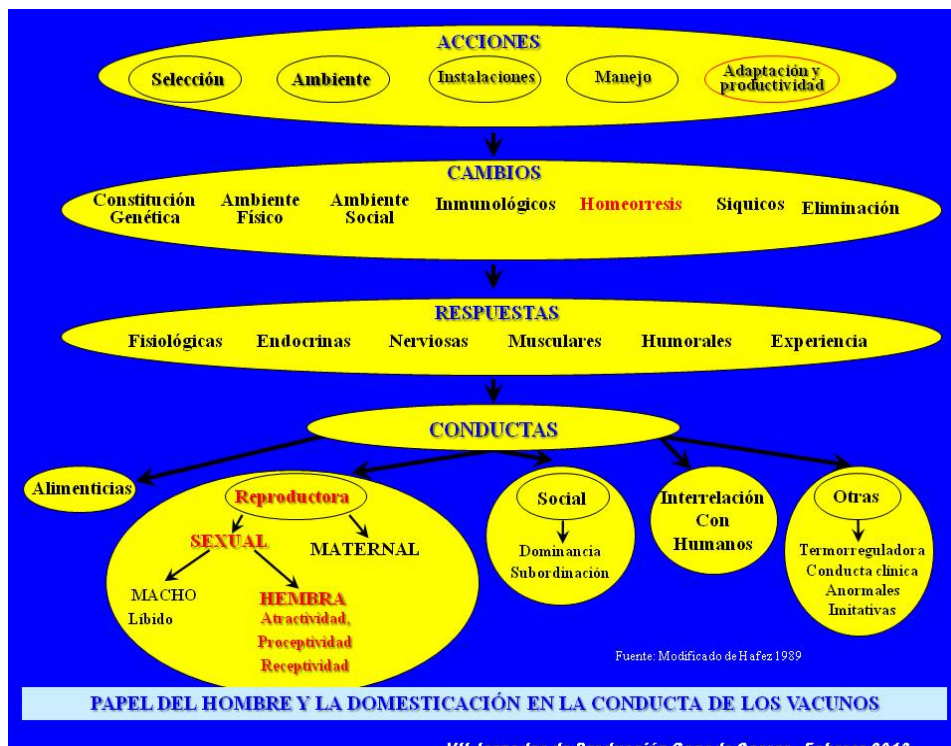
ACCIONES

Selección
Ambiente
Instalaciones
Manejo
Adaptación y productividad

CAMBIOS

Constitución Genética
Ambiente Físico
Ambiente Social
Inmunológicos
Homeorresis
Siquicos
Eliminación

RESPUESTAS

Fisiológicas
Endocrinas
Nerviosas
Musculares
Humorales
Experiencia

CONDUCTAS

Alimenticias

Reproductora
SEXUAL
MATERNAL
MACHO
Libido
HEMBRA
Atractividad,
Proceptividad
Receptividad

Social
Dominancia
Subordinación

Interrelación Con Humanos

Otras
Termorreguladora
Conducta clínica
Anormales
Imitativas

Fuente: Modificado de Hafez 1989

PAPEL DEL HOMBRE Y LA DOMESTICACIÓN EN LA CONDUCTA DE LOS VACUNOS

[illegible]